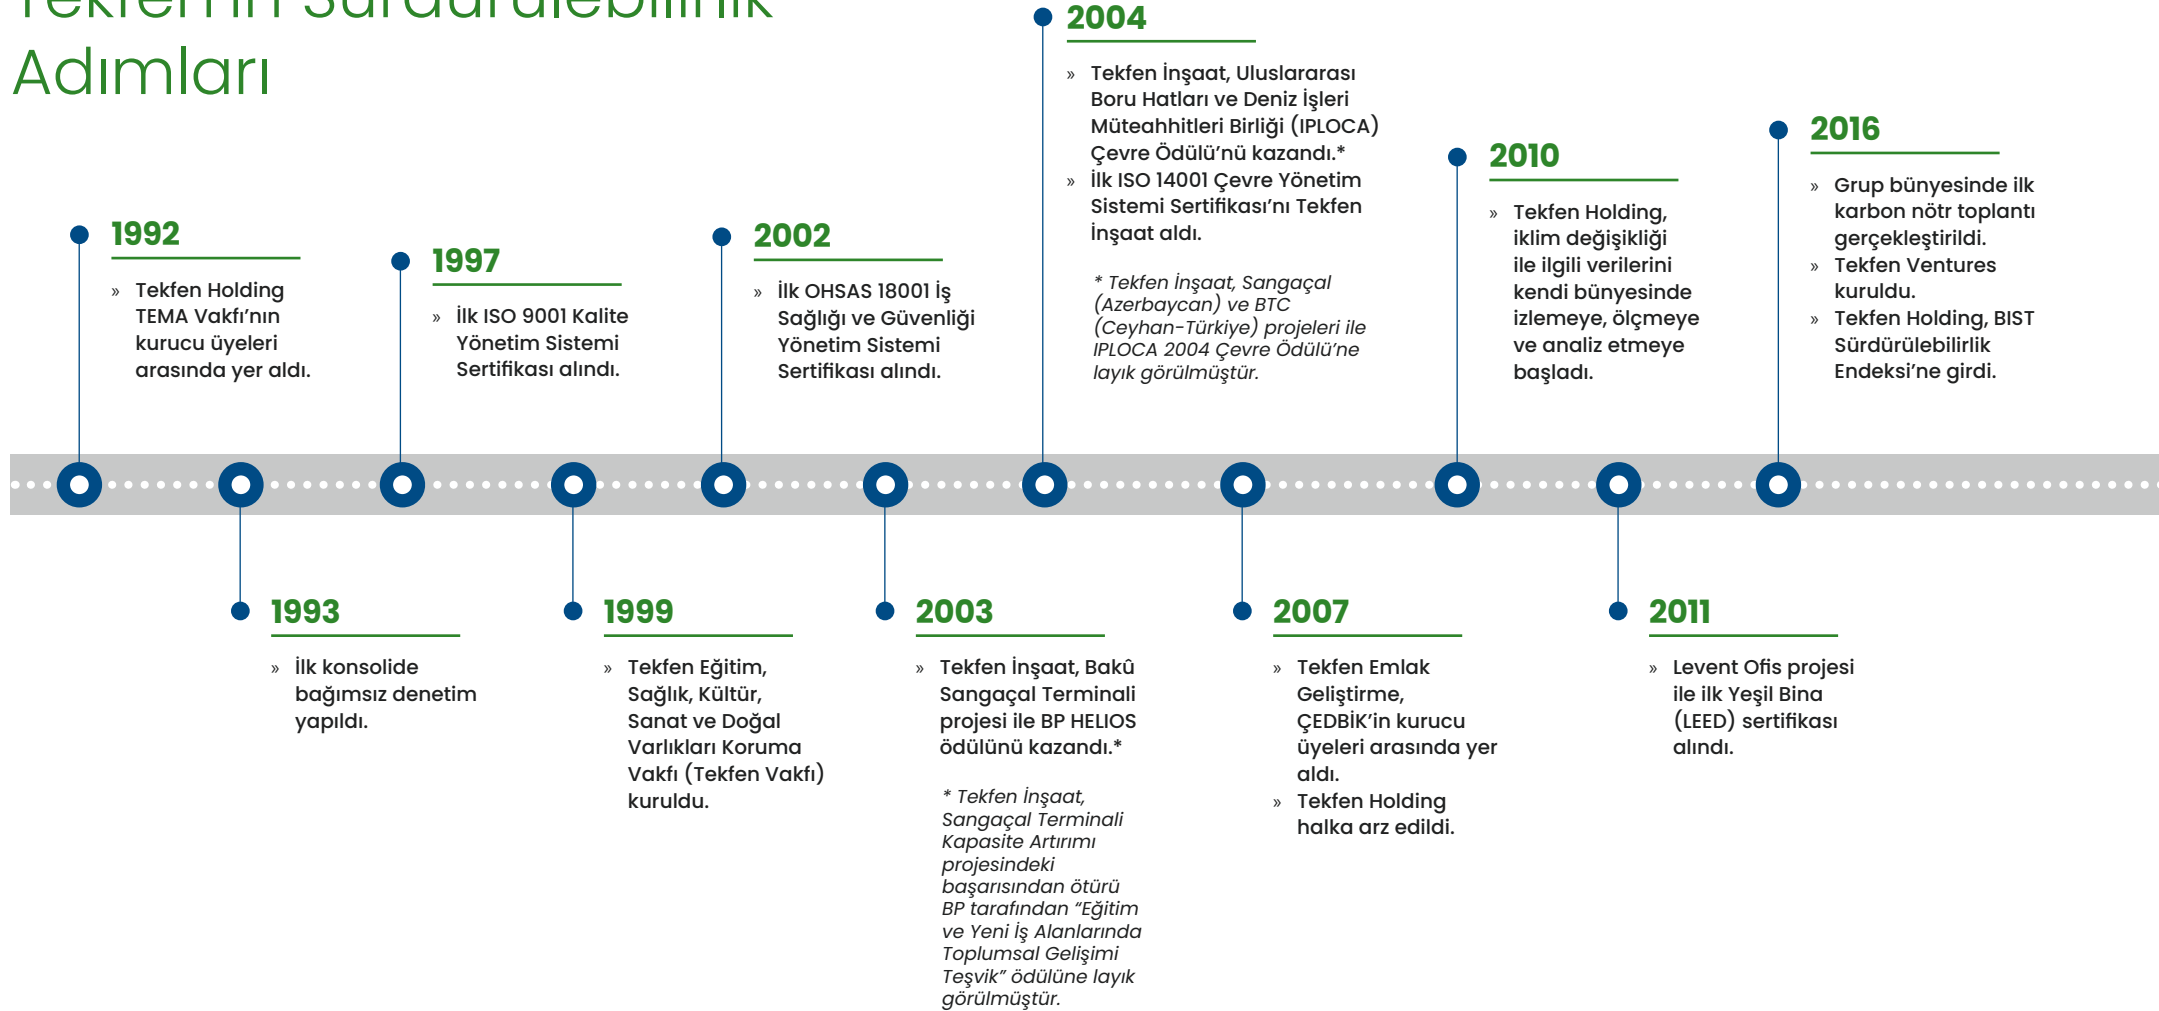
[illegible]

Adımları

2004

» Tekfen İnşaat, Uluslararası Boru Hatları ve Deniz İşleri Müteahhitleri Birliği (IPLOCA) Çevre Ödülü'nü kazandı.*

» İlk ISO 14001 Çevre Yönetim Sistemi Sertifikası'nı Tekfen İnşaat aldı.

* Tekfen İnşaat, Sangaçal (Azerbaycan) ve BTC (Ceyhan-Türkiye) projeleri ile IPLOCA 2004 Çevre Ödülü'ne layık görülmüştür.

2010

» Tekfen Holding, iklim değişikliği ile ilgili verilerini kendi bünyesinde izlemeye, ölçmeye ve analiz etmeye başladı.

2016

» Grup bünyesinde ilk karbon nötr toplantı gerçekleştirildi.

» Tekfen Ventures kuruldu.

» Tekfen Holding, BIST Sürdürülebilirlik Endeksi'ne girdi.

1992

» Tekfen Holding TEMA Vakfı'nın kurucu üyeleri arasında yer aldı.

1997

» İlk ISO 9001 Kalite Yönetim Sistemi Sertifikası alındı.

2002

» İlk OHSAS 18001 İş Sağlığı ve Güvenliği Yönetim Sistemi Sertifikası alındı.

1993

» İlk konsolide bağımsız denetim yapıldı.

1999

» Tekfen Eğitim, Sağlık, Kültür, Sanat ve Doğal Varlıkları Koruma Vakfı (Tekfen Vakfı) kuruldu.

2003

» Tekfen İnşaat, Bakû Sangaçal Terminali projesi ile BP HELIOS ödülünü kazandı.*

* Tekfen İnşaat, Sangaçal Terminali Kapasite Artırımı projesindeki başarısından ötürü BP tarafından "Eğitim ve Yeni İş Alanlarında Toplumsal Gelişimi Teşvik" ödülüne layık görülmüştür.

2007

» Tekfen Emlak Geliştirme, ÇEDBİK'in kurucu üyeleri arasında yer aldı.

» Tekfen Holding halka arz edildi.

2011

» Levent Ofis projesi ile ilk Yeşil Bina (LEED) sertifikası alındı.